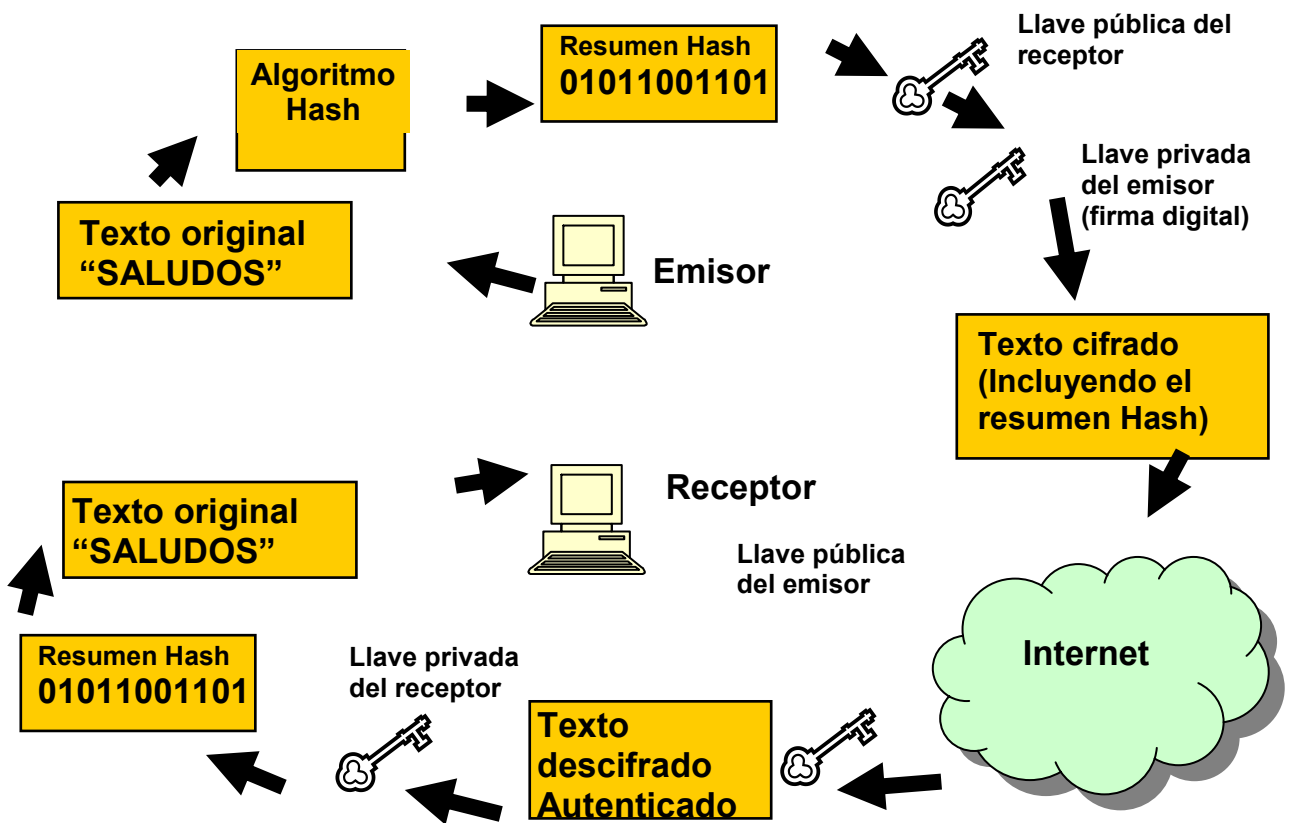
Algoritmo Hash

Resumen Hash
01011001101

Llave pública del receptor

Llave privada del emisor (firma digital)

Texto original "SALUDOS"

Emisor

Texto cifrado (Incluyendo el resumen Hash)

Receptor

Texto original "SALUDOS"

Llave pública del emisor

Internet

Resumen Hash
01011001101

Llave privada del receptor

Texto descifrado Autenticado